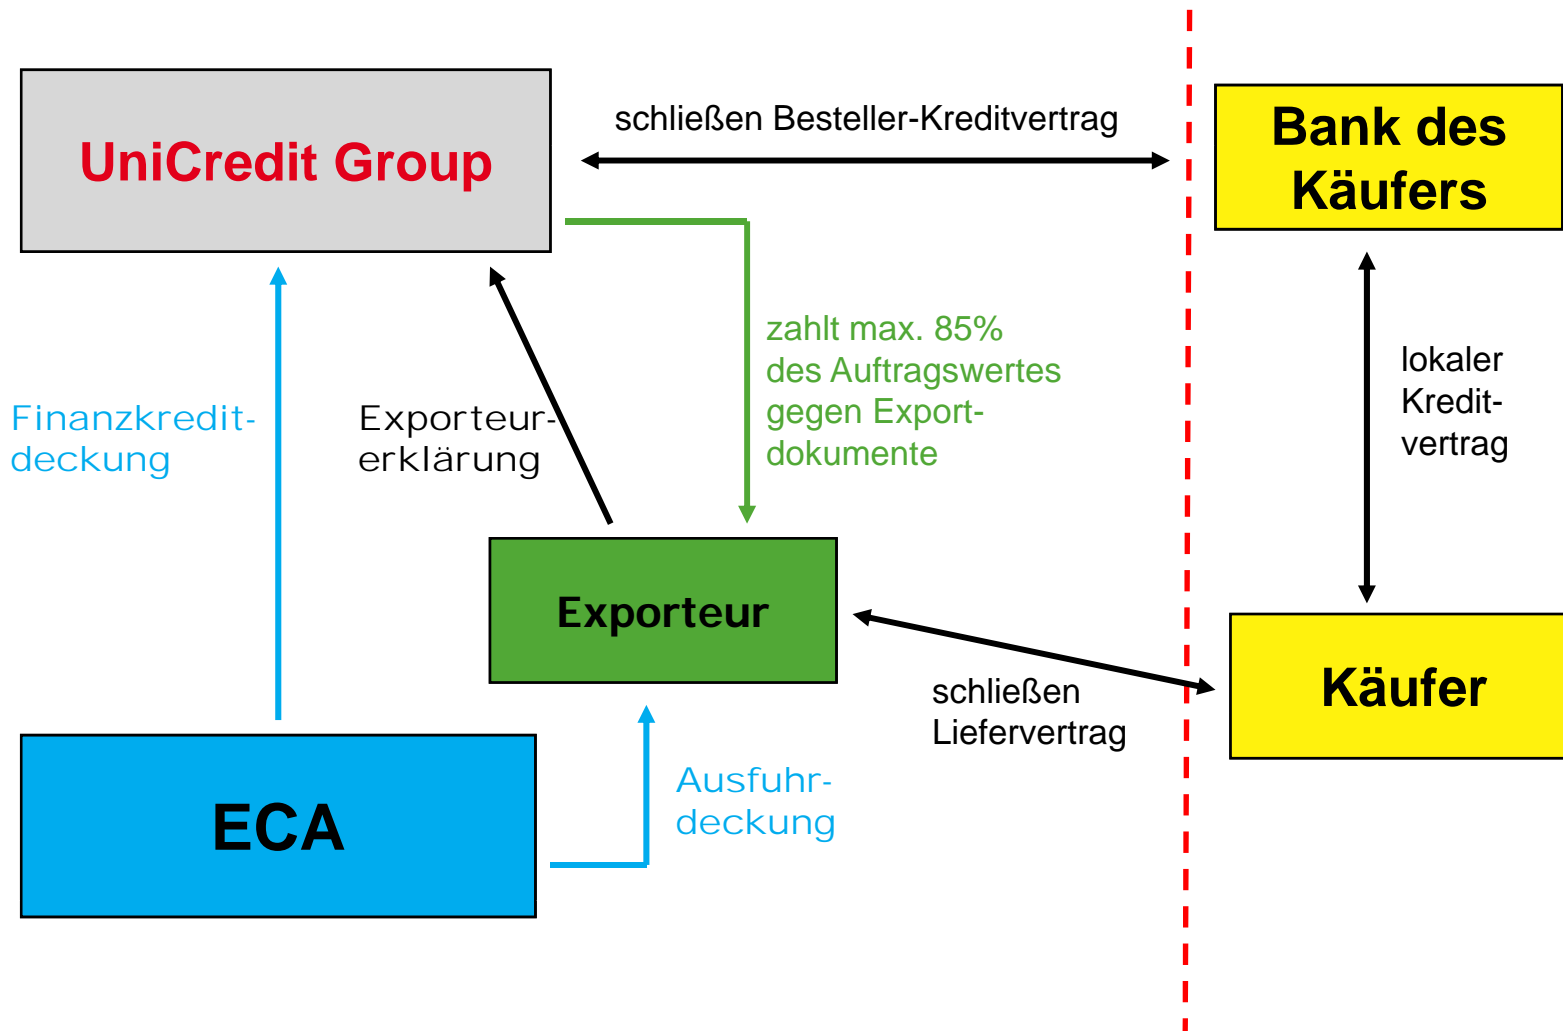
UniCredit Group

schließen Besteller-Kreditvertrag

Bank des Käufers

zahlt max. 85% des Auftragswertes gegen Export-dokumente

lokaler Kredit-vertrag

Finanzkredit-deckung

Exporteur-erklärung

Exporteur

schließen Liefervertrag

Käufer

ECA

Ausfuhr-deckung